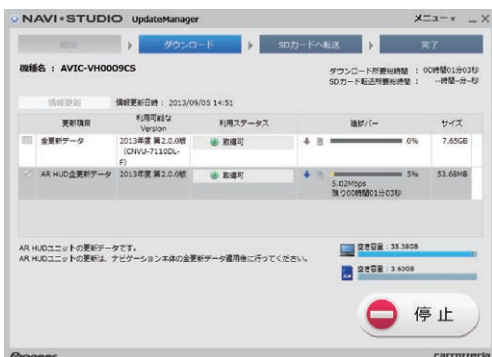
NAVI•STUDIO UpdateManager

メニュー▾ _ ✕

開始 ダウンロード SDカードへ転送 完了

機種名 : AVIC-VH0009CS

ダウンロード所要残時間 : 00時間01分03秒
SDカード転送所要残時間 : --時間--分--秒

情報更新 情報更新日時 : 2013/09/05 14:51

| | 更新項目 | 利用可能な Version | 利用ステータス | 進捗バー | サイズ |
|---|---|---|---|---|---|
| | 全更新データ | 2013年度 第2.0.0版 (CNVU-7110DL-F) | 取得可 | 0% | 7.65GB |
| ✓ | AR HUD全更新データ | 2013年度 第2.0.0版 | 取得可 | 5% 5.02Mbps 残り00時間01分03秒 | 53.68MB |

AR HUDユニットの更新データです。
AR HUDユニットの更新は、ナビゲーション本体の全更新データ適用後に行ってください。

空き容量 : 35.38GB

空き容量 : 3.63GB

停止

Pioneer carrozzeria